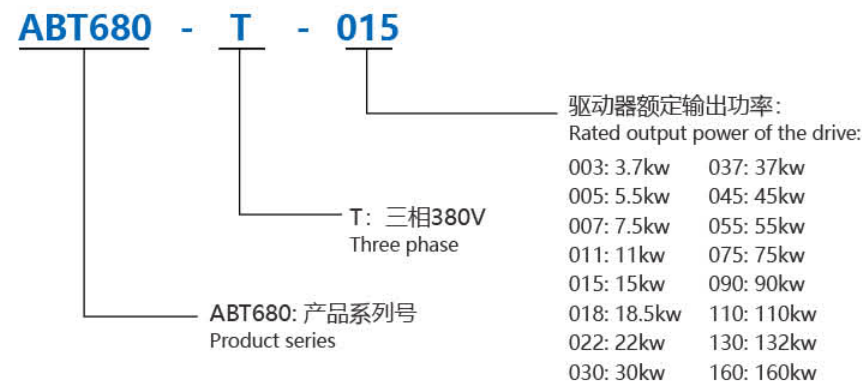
ABT680 - T - 015

驱动器额定输出功率:
Rated output power of the drive:

| | |
|---|---|
| 003: 3.7kw | 037: 37kw |
| 005: 5.5kw | 045: 45kw |
| 007: 7.5kw | 055: 55kw |
| 011: 11kw | 075: 75kw |
| 015: 15kw | 090: 90kw |
| 018: 18.5kw | 110: 110kw |
| 022: 22kw | 130: 132kw |
| 030: 30kw | 160: 160kw |

T: 三相380V
Three phase

ABT680: 产品系列号
Product series